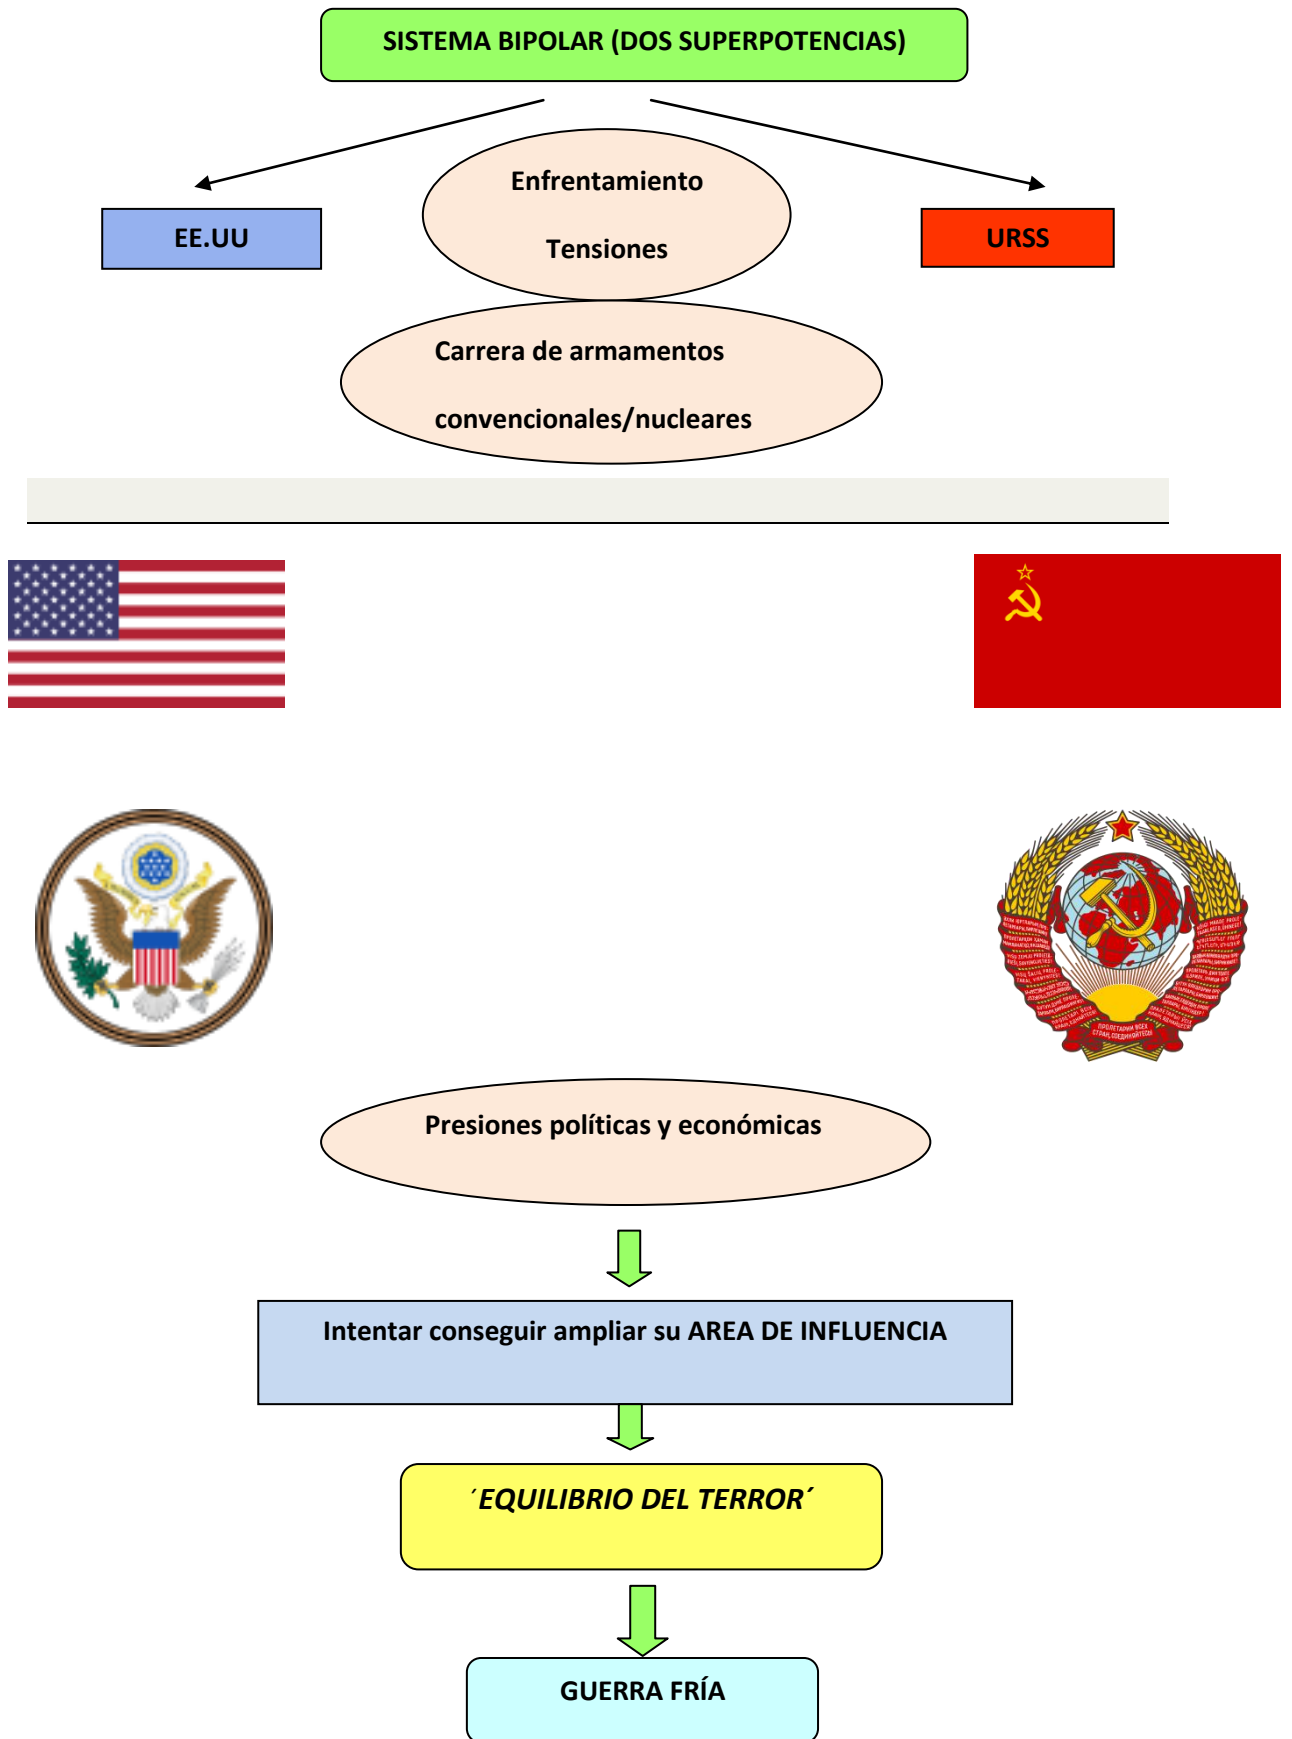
SISTEMA BIPOLAR (DOS SUPERPOTENCIAS)

EE.UU

Enfrentamiento

Tensiones

URSS

Carrera de armamentos

convencionales/nucleares

ПРОЛЕТАРИИ ВСЕХ СТРАН, СОЕДИНЯЙТЕСЬ!

Presiones políticas y económicas

Intentar conseguir ampliar su AREA DE INFLUENCIA

´EQUILIBRIO DEL TERROR´

GUERRA FRÍA